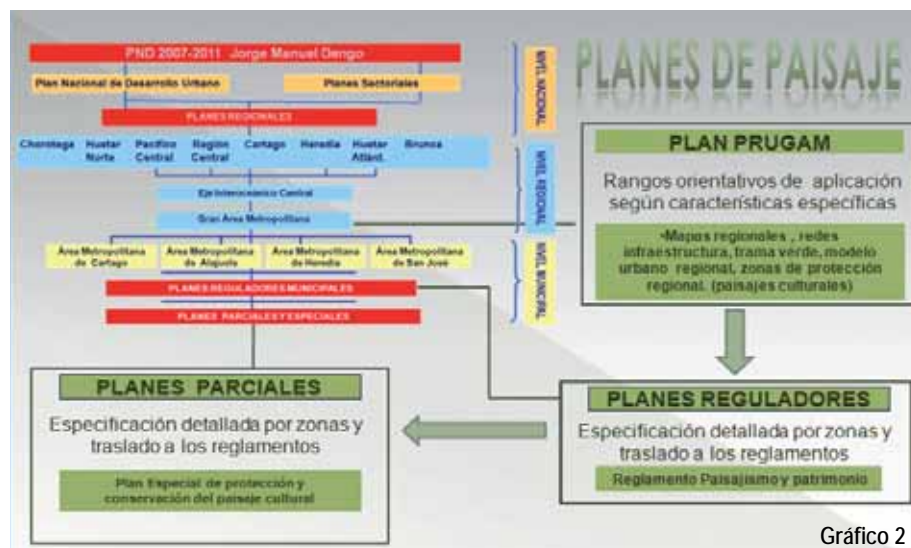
PND 2007-2011 Jorge Manuel Dengo

Plan Nacional de Desarrollo Urbano

Planes Sectoriales

PLANES REGIONALES

Chorotega

Huetar Norte

Pacífico Central

Región Central

Cartago

Heredia

Huetar Atlánt.

Brunca

Eje Interoceánico Central

Gran Área Metropolitana

Área Metropolitana de Cartago

Área Metropolitana de Alajuela

Área Metropolitana de Heredia

Área Metropolitana de San José

PLANES REGULADORES MUNICIPALES

PLANES PARCIALES Y ESPECIALES

NIVEL NACIONAL

NIVEL REGIONAL

NIVEL MUNICIPAL

PLANES DE PAISAJE

PLAN PRUGAM

Rangos orientativos de aplicación según características específicas

•Mapas regionales, redes infraestructura, trama verde, modelo urbano regional, zonas de protección regional. (paisajes culturales)

PLANES PARCIALES

Especificación detallada por zonas y traslado a los reglamentos

Plan Especial de protección y conservación del paisaje cultural

PLANES REGULADORES

Especificación detallada por zonas y traslado a los reglamentos

Reglamento Paisajismo y patrimonio

Gráfico 2